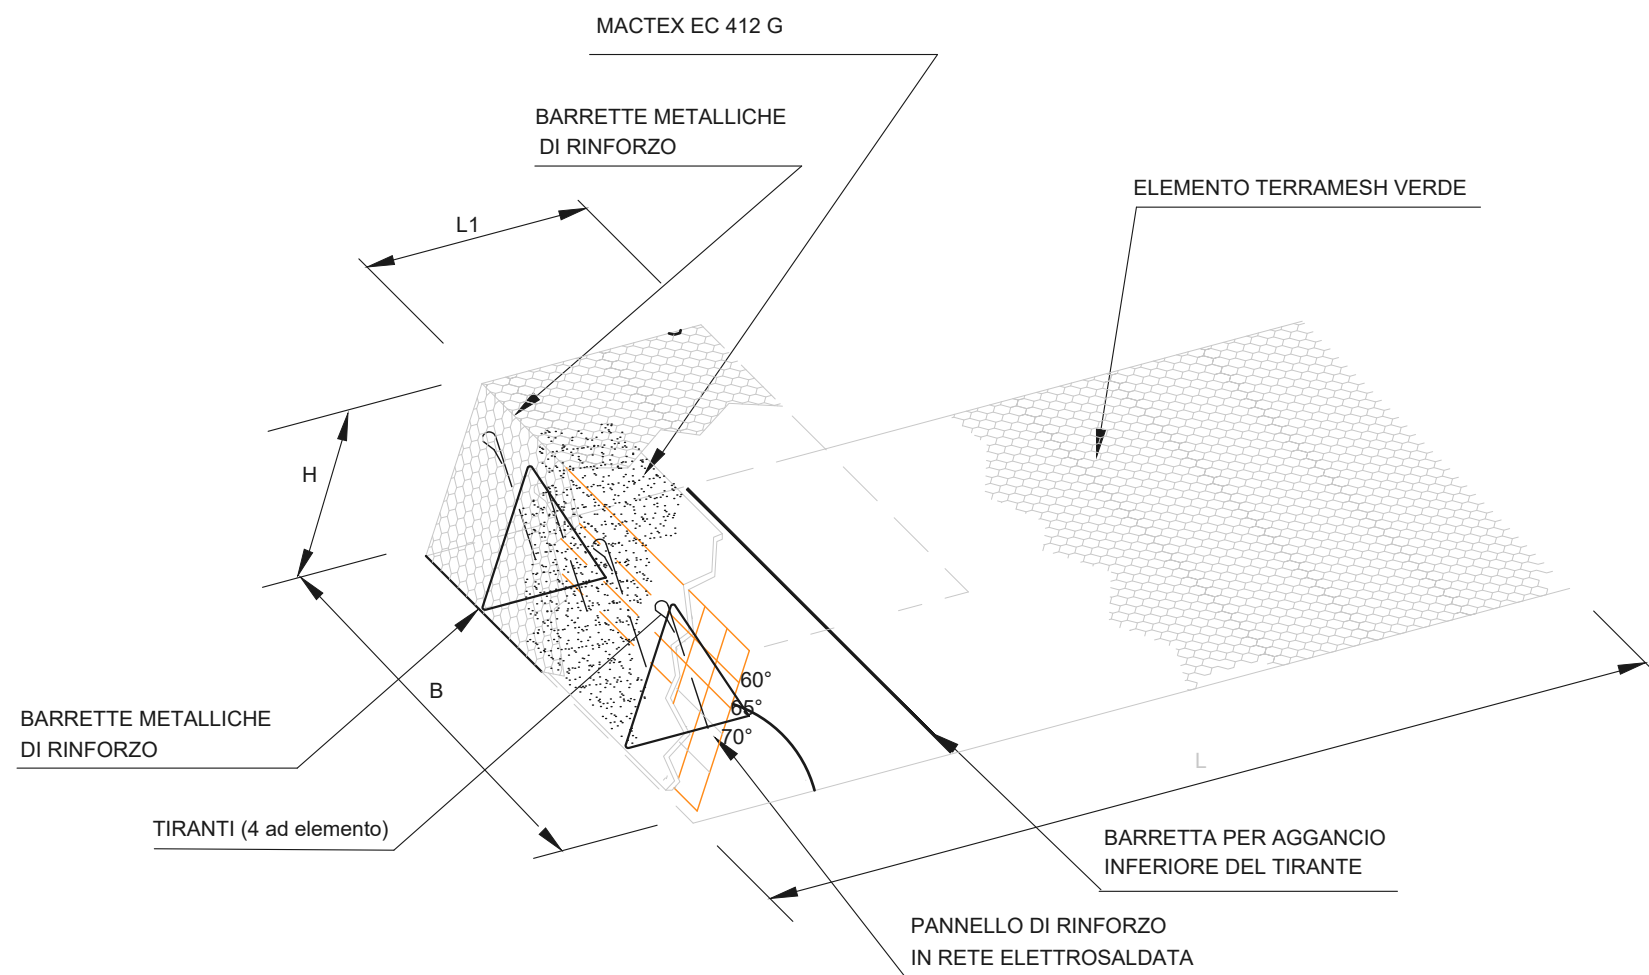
MACTEX EC 412 G

BARRETTE METALLICHE
DI RINFORZO

ELEMENTO TERRAMESH VERDE

L1

H

B

60°
65°
70°

L

BARRETTE METALLICHE
DI RINFORZO

TIRANTI (4 ad elemento)

BARRETTA PER AGGANCIO
INFERIORE DEL TIRANTE

PANNELLO DI RINFORZO
IN RETE ELETTROSALDATA